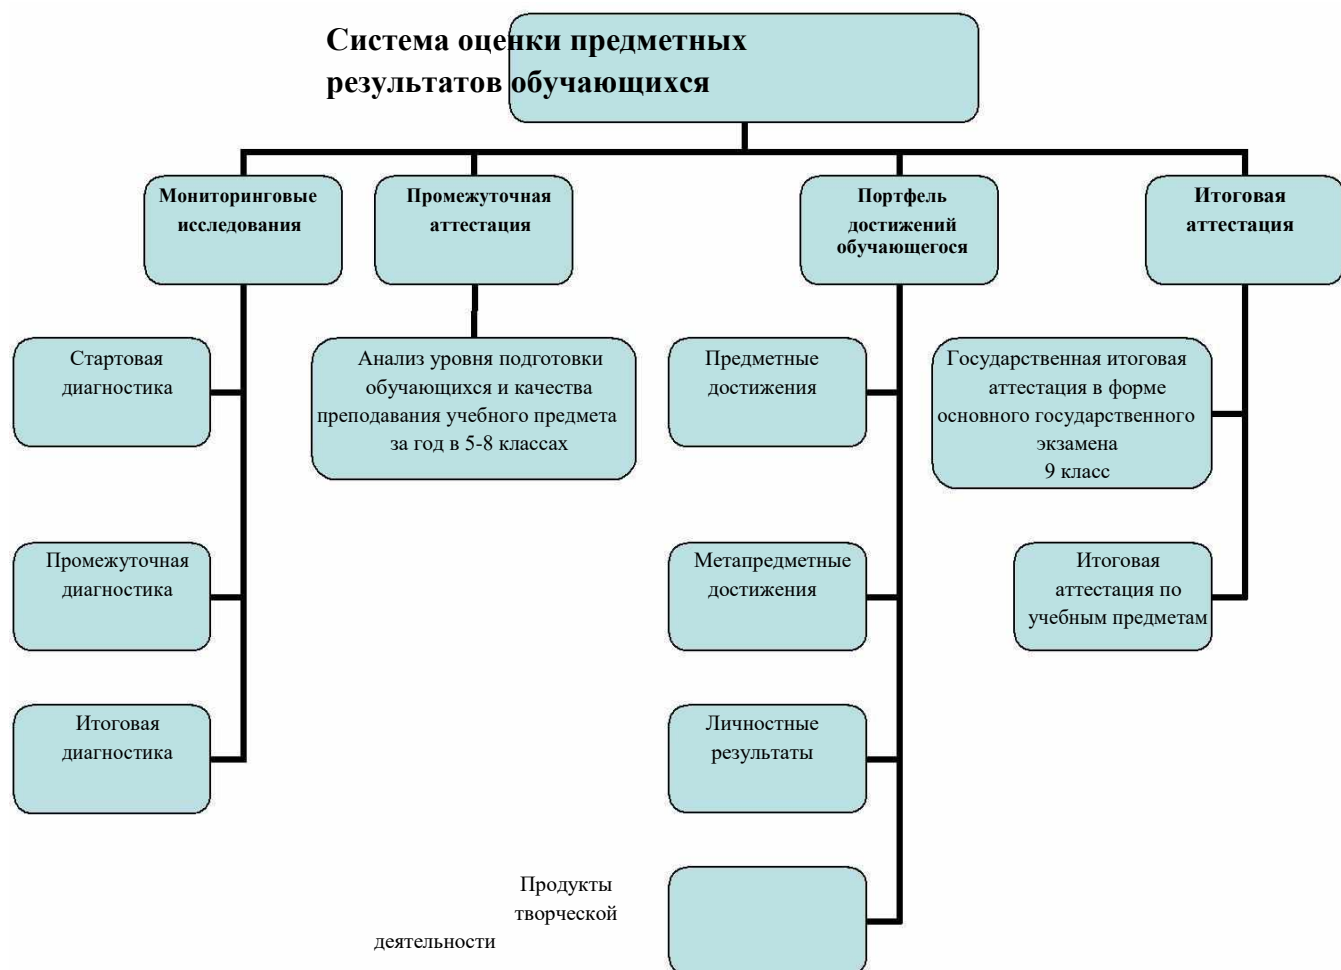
Система оценки предметных результатов обучающихся

Мониторинговые исследования

Промежуточная аттестация

Портфель достижений обучающегося

Итоговая аттестация

Стартовая диагностика

Анализ уровня подготовки обучающихся и качества преподавания учебного предмета за год в 5-8 классах

Предметные достижения

Государственная итоговая аттестация в форме основного государственного экзамена 9 класс

Промежуточная диагностика

Метапредметные достижения

Итоговая аттестация по учебным предметам

Итоговая диагностика

Личностные результаты

Продукты творческой деятельности